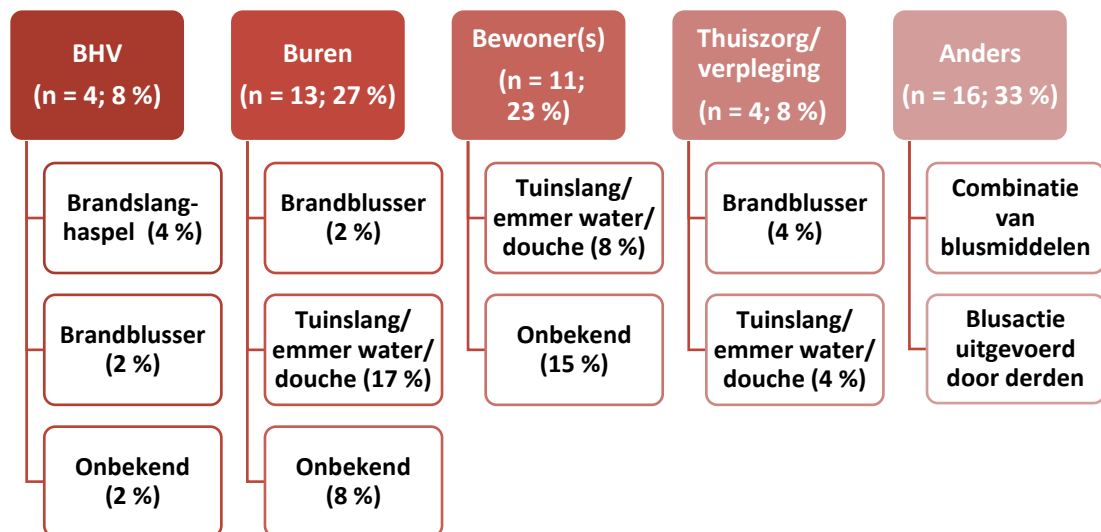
BHV
(n = 4; 8 %)

Brandslanghaspel (4 %)

Brandblusser
(2 %)

Onbekend
(2 %)

Buren
(n = 13; 27 %)

Brandblusser
(2 %)

Tuinslang/ emmer water/ douche (17 %)

Onbekend
(8 %)

Bewoner(s)
(n = 11; 23 %)

Tuinslang/ emmer water/ douche (8 %)

Onbekend
(15 %)

Thuiszorg/ verpleging
(n = 4; 8 %)

Brandblusser
(4 %)

Tuinslang/ emmer water/ douche (4 %)

Anders
(n = 16; 33 %)

Combinatie van blusmiddelen

Blusactie uitgevoerd door derden